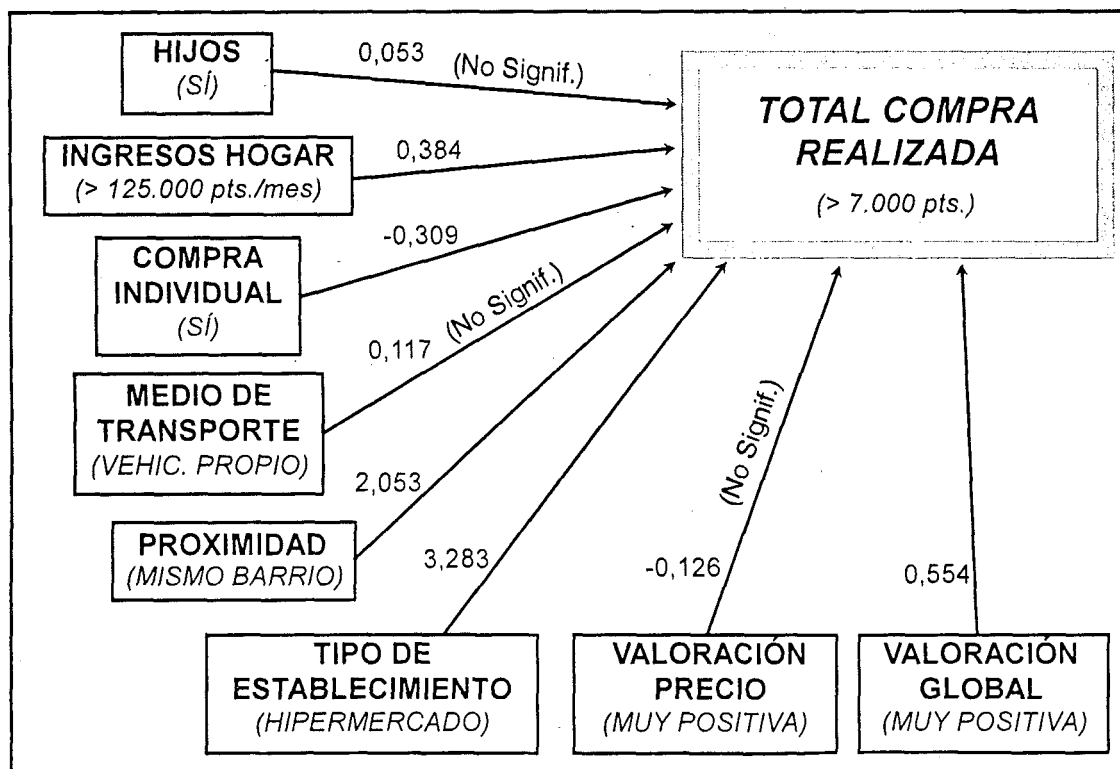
HIJOS
(SÍ)

0,053 (No Signif.)

TOTAL COMPRA REALIZADA
(> 7.000 pts.)

INGRESOS HOGAR
(> 125.000 pts./mes)

0,384

COMPRA INDIVIDUAL
(SÍ)

-0,309

0,117 (No Signif.)

MEDIO DE TRANSPORTE
(VEHIC. PROPIO)

2,053

PROXIMIDAD
(MISMO BARRIO)

3,283

(No Signif.)

-0,126

0,554

TIPO DE ESTABLECIMIENTO
(HIPERMERCADO)

VALORACIÓN PRECIO
(MUY POSITIVA)

VALORACIÓN GLOBAL
(MUY POSITIVA)